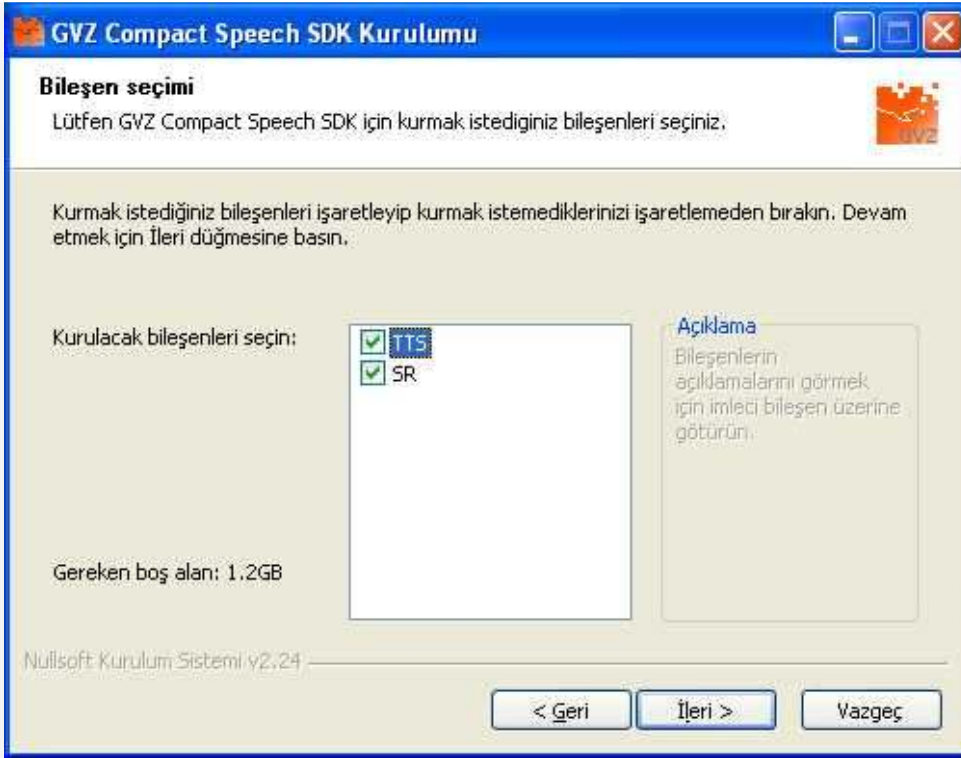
GVZ Compact Speech SDK Kurulumu

Bileşen seçimi
Lütfen GVZ Compact Speech SDK için kurmak istediginiz bileşenleri seçiniz.

GVZ

Kurmak istediğiniz bileşenleri işaretleyip kurmak istemediklerinizi işaretlemeden bırakın. Devam etmek için İleri düğmesine basın.

Kurulacak bileşenleri seçin:

TTS
SR

Açıklama
Bileşenlerin açıklamalarını görmek için imleci bileşen üzerine götürün.

Gereken boş alan: 1.2GB

Nullsoft Kurulum Sistemi v2.24

< Geri
İleri >
Vazgeç